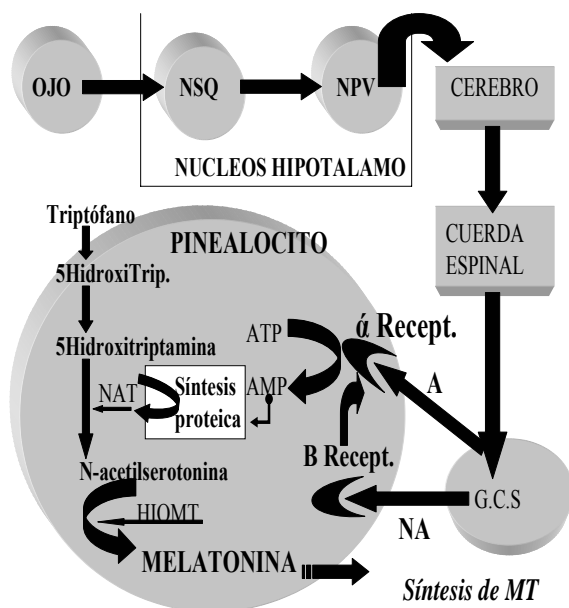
OJO
NSQ
NPV
CEREBRO
NUCLEOS HIPOTALAMO
CUERDA ESPINAL
Triptófano
5HidroxiTrip.
PINEALOCITO
5Hidroxitriptamina
ATP
ά Recept.
NAT
Síntesis proteica
AMP
A
N-acetilserotonina
B Recept.
G.C.S
HIOMT
NA
MELATONINA
Síntesis de MT